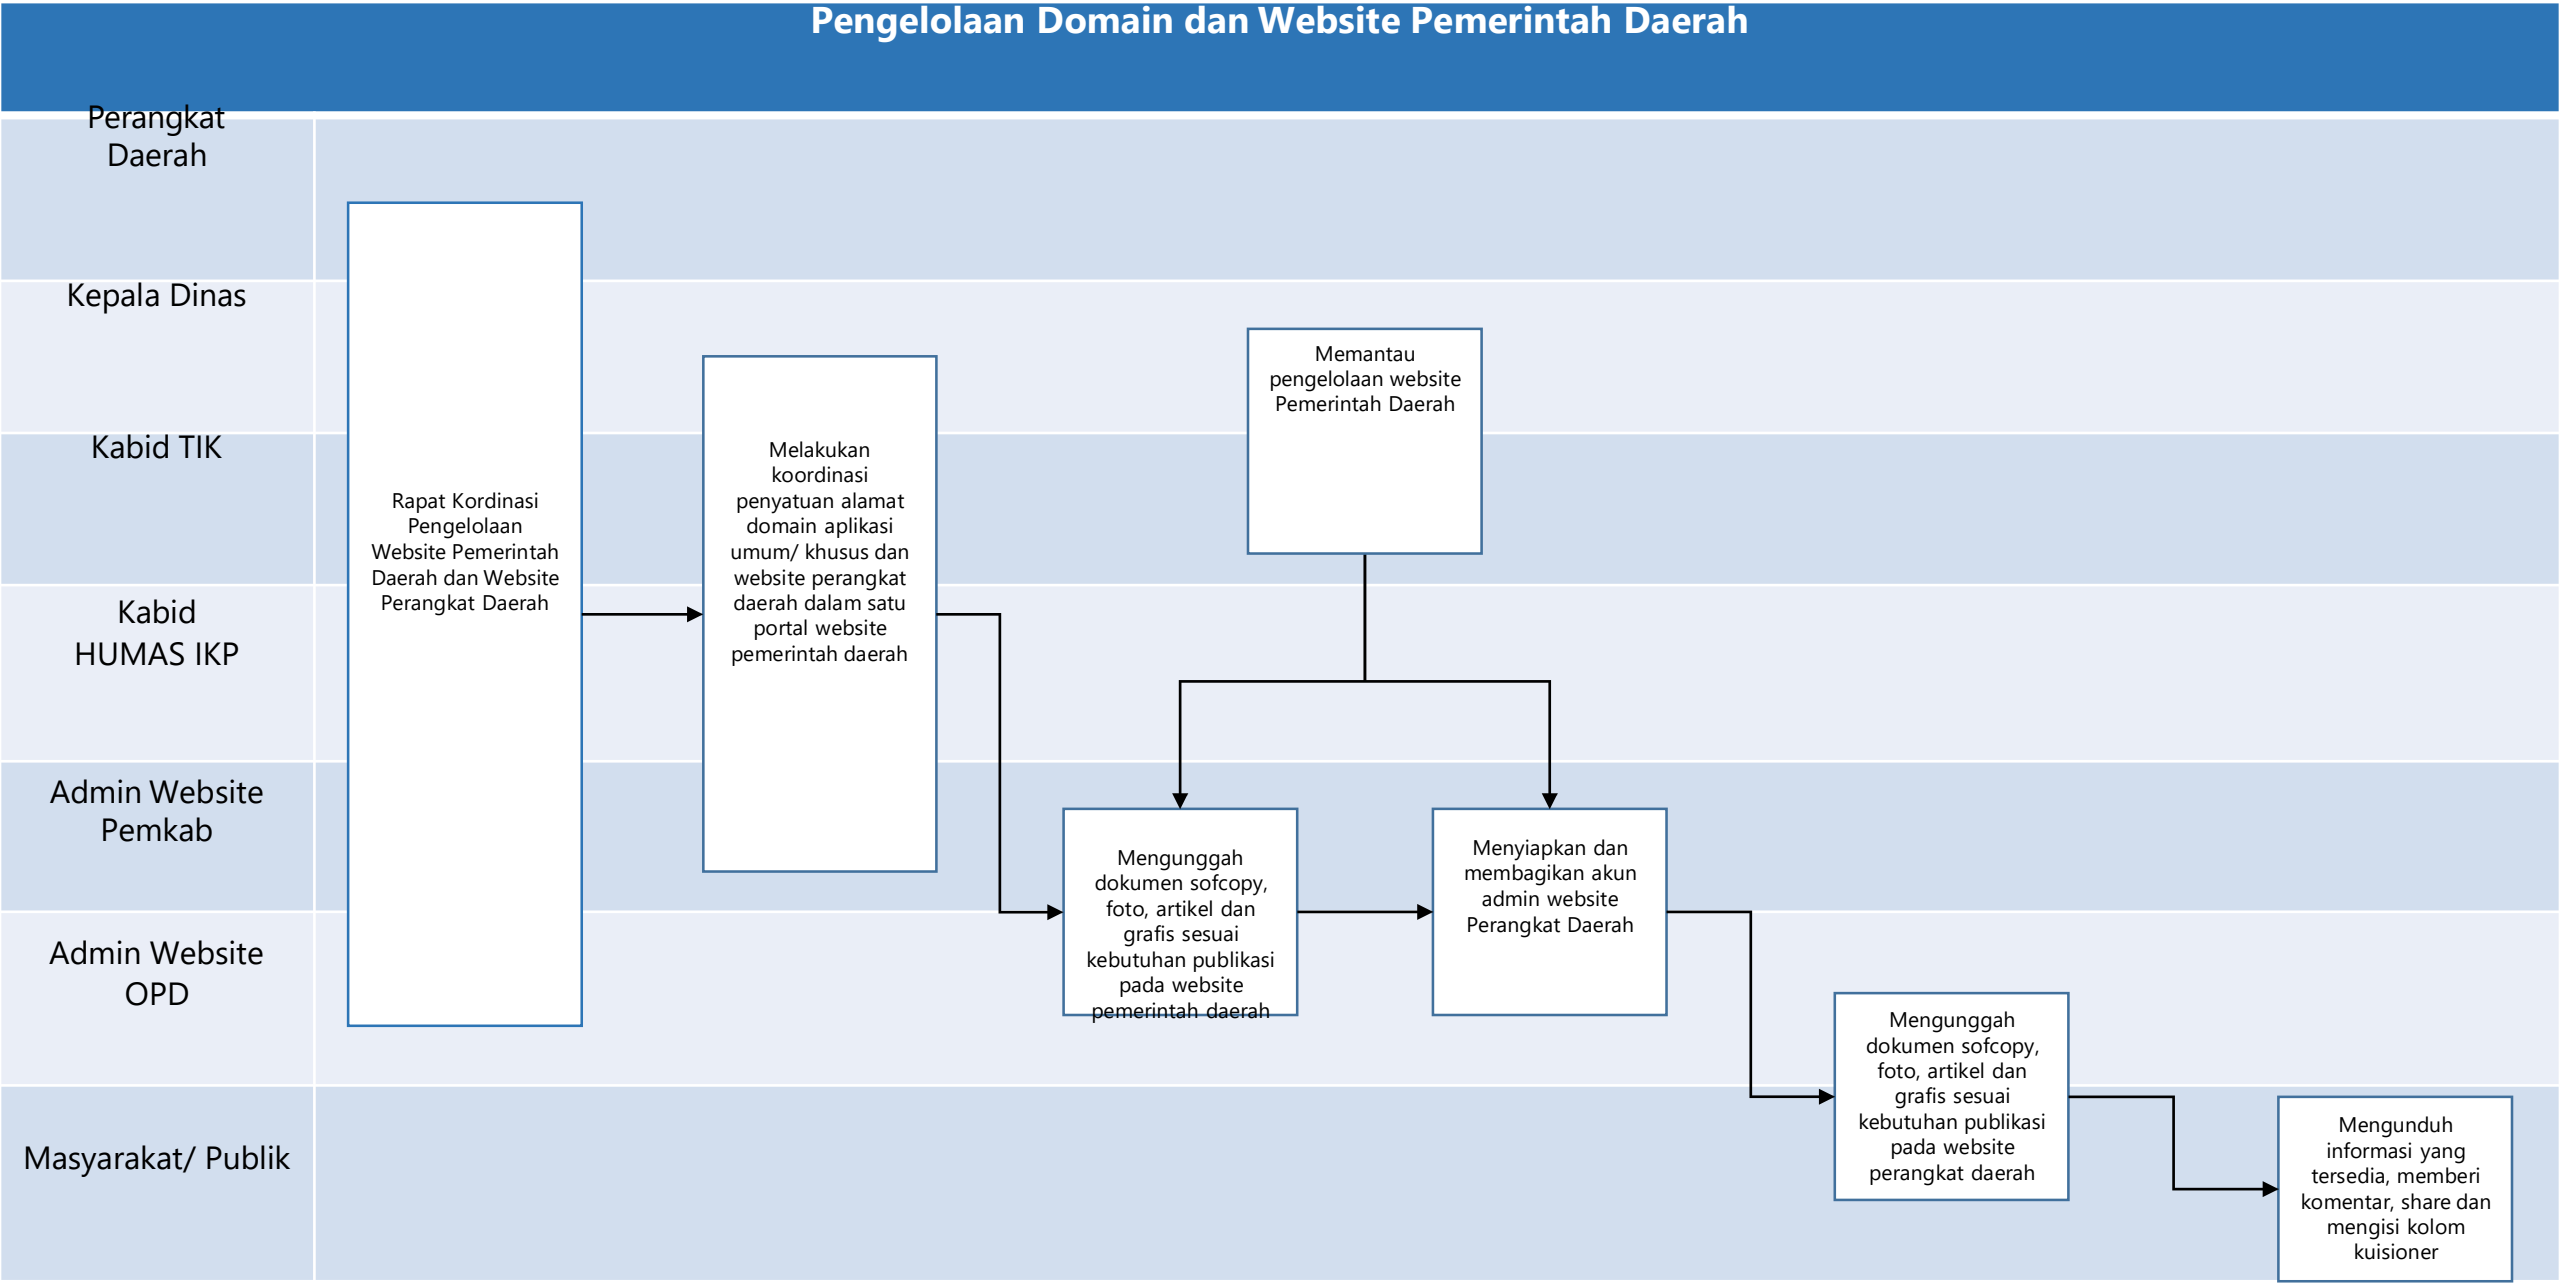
Pengelolaan Domain dan Website Pemerintah Daerah

Perangkat Daerah

Kepala Dinas

Kabid TIK

Kabid HUMAS IKP

Admin Website Pemkab

Admin Website OPD

Masyarakat/ Publik

Rapat Kordinasi Pengelolaan Website Pemerintah Daerah dan Website Perangkat Daerah

Melakukan koordinasi penyatuan alamat domain aplikasi umum/ khusus dan website perangkat daerah dalam satu portal website pemerintah daerah

Memantau pengelolaan website Pemerintah Daerah

Mengunggah dokumen sofcopy, foto, artikel dan grafis sesuai kebutuhan publikasi pada website pemerintah daerah

Menyiapkan dan membagikan akun admin website Perangkat Daerah

Mengunggah dokumen sofcopy, foto, artikel dan grafis sesuai kebutuhan publikasi pada website perangkat daerah

Mengunduh informasi yang tersedia, memberi komentar, share dan mengisi kolom kuisioner